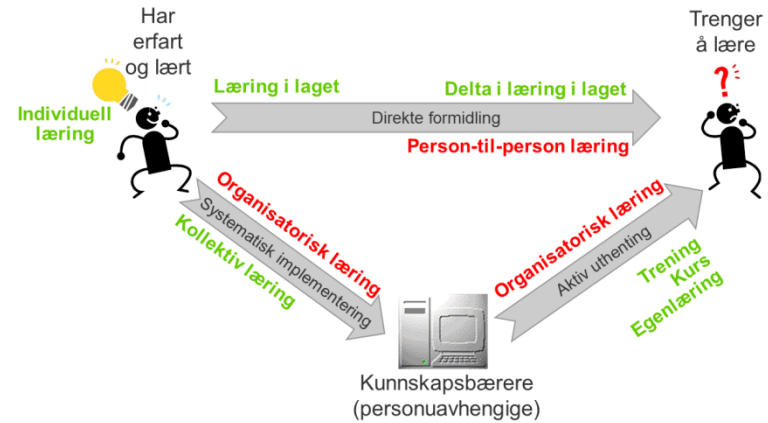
Har erfart og lært

Individuell læring

Læring i laget

Delta i læring i laget

Direkte formidling

Person-til-person læring

Trenger å lære

?

Organisatorisk læring

Systematisk implementering

Kollektiv læring

Organisatorisk læring

Aktiv uthenting

Trening
Kurs
Egenlæring

Kunnskapsbærere
(personuavhengige)